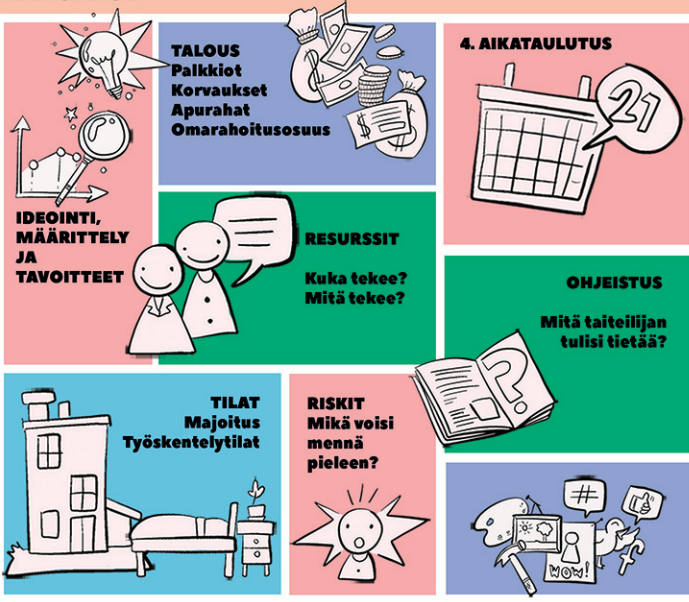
IDEOINTI, MÄÄRITTELY JA TAVOITTEET

TALOUS
Palkkiot
Korvaukset
Apurahat
Omarahoitusosuus

4. AIKATAULUTUS

21

RESURSSIT

Kuka tekee?
Mitä tekee?

OHJEISTUS

Mitä taiteilijan tulisi tietää?

TILAT
Majoitus
Työskentelytilat

RISKIT
Mikä voisi mennä pieleen?

#

WOW!

f